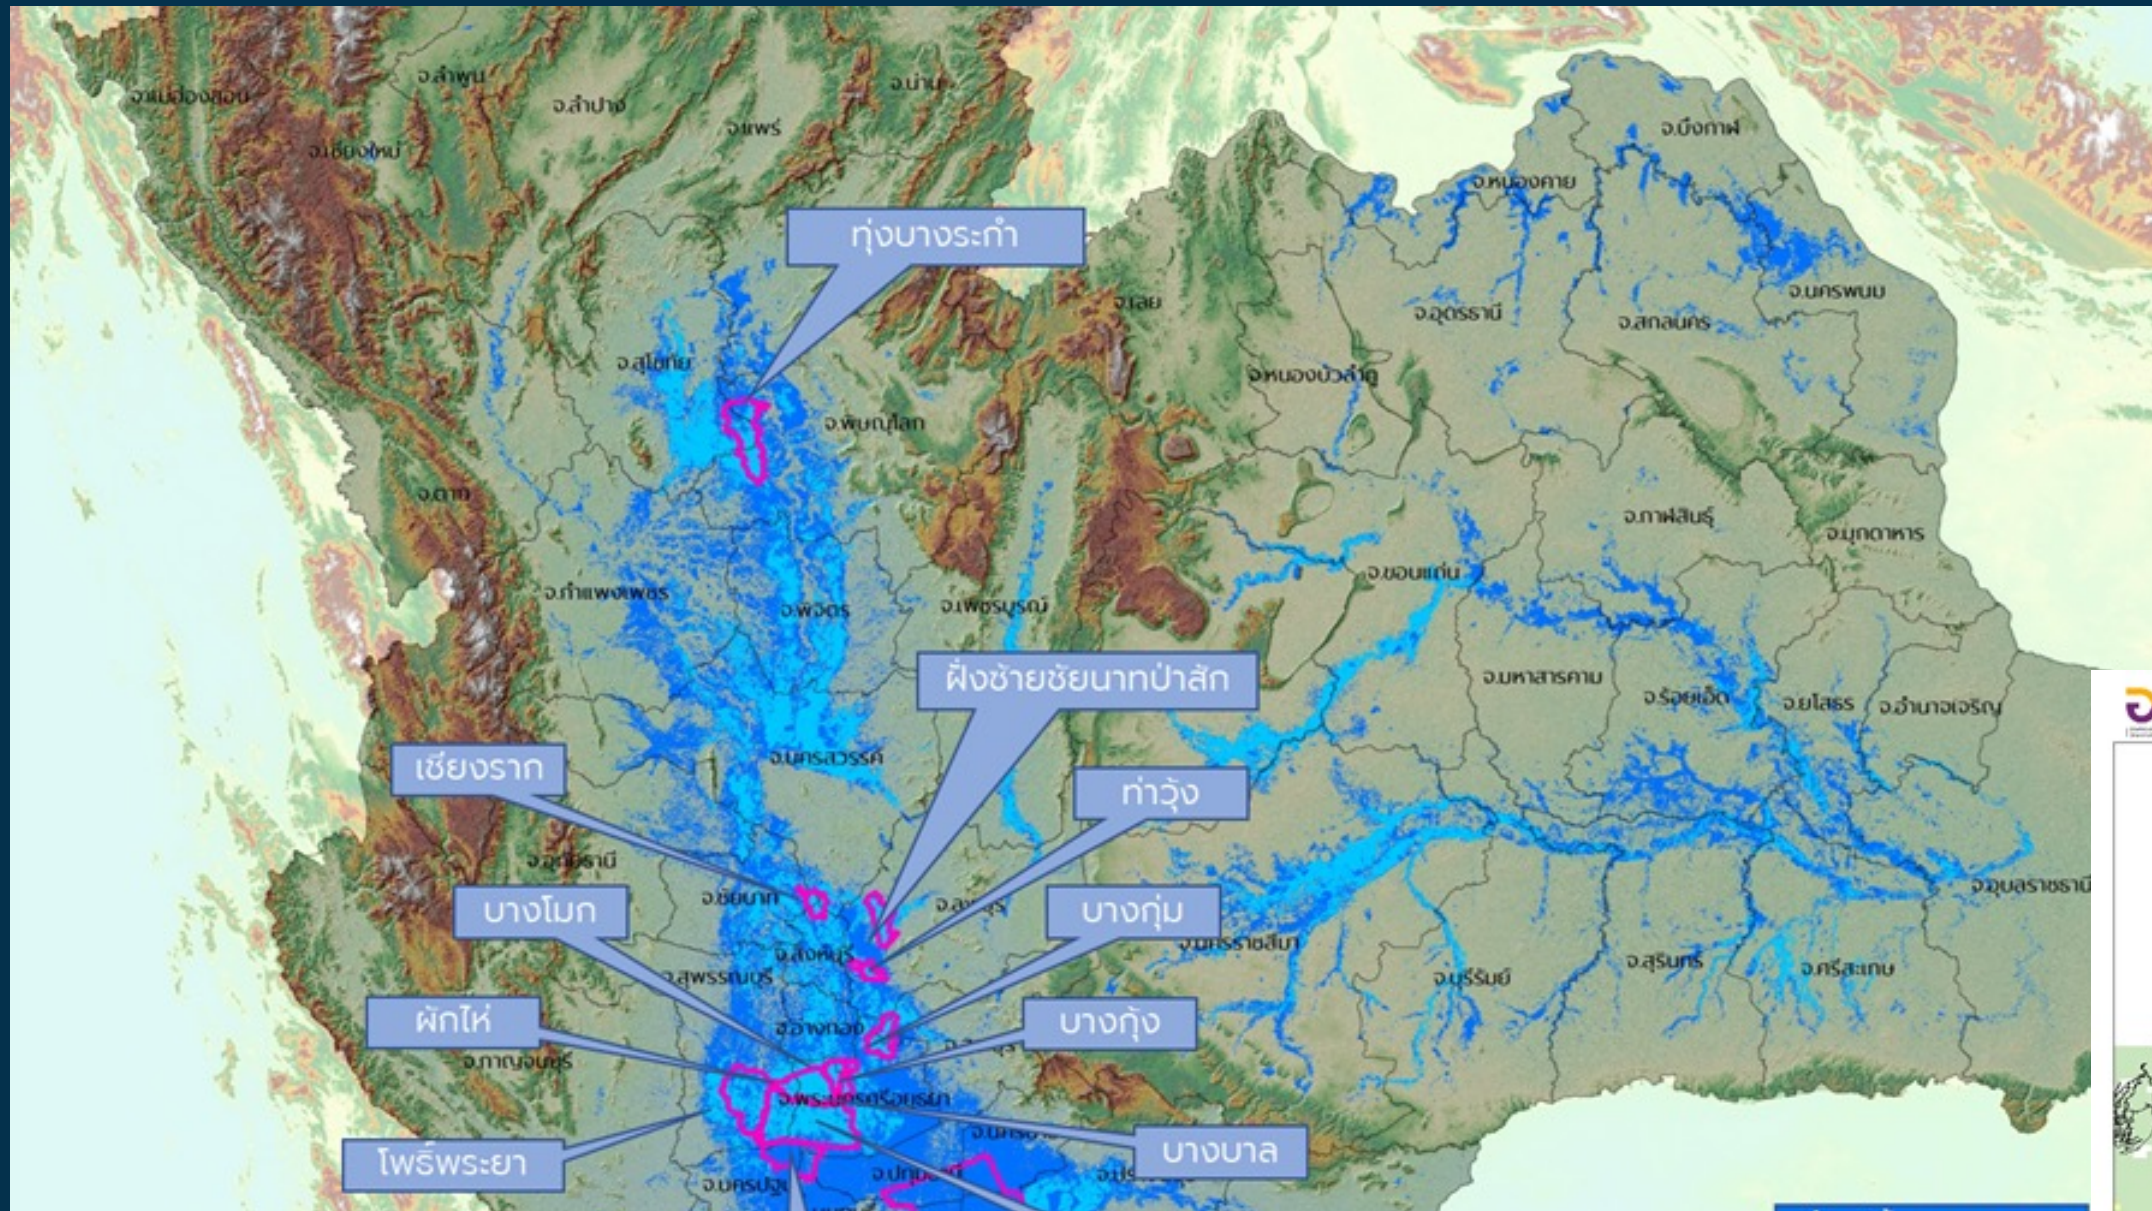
จ.แม่ฮ่องสอน
จ.ลำพูน
จ.ลำปาง
จ.น่าน
จ.เชียงใหม่
จ.แพร่
จ.บึงกาฬ
จ.หนองคาย
ทุ่งบางระกำ
จ.เลย
จ.นครพนม
จ.อุดรธานี
จ.สกลนคร
จ.สุโขทัย
จ.หนองบัวลำภู
จ.พิษณุโลก
จ.ตาก
จ.กาฬสินธุ์
จ.มุกดาหาร
จ.ขอนแก่น
จ.กำแพงเพชร
จ.พิจิตร
จ.เพชรบูรณ์
ฝั่งซ้ายชัยนาทป่าสัก
จ.มหาสารคาม
จ.ร้อยเอ็ด
จ.ยโสธร
จ.อำนาจเจริญ
จ.นครสวรรค์
เชียงราก
ท่าวุ้ง
จ.อุทัยธานี
จ.อุบลราชธานี
บางโมก
จ.ชัยนาท
จ.ลพบุรี
บางกุ่ม
จ.สิงห์บุรี
จ.นครราชสีมา
จ.สุพรรณบุรี
จ.บุรีรัมย์
จ.สุรินทร์
จ.ศรีสะเกษ
ผักไห่
จ.อ่างทอง
บางกุ้ง
จ.กาญจนบุรี
จ.พระนครศรีอยุธยา
จ.นครนายก
โพธิ์พระยา
บางบาล
จ.นครปฐม
จ.ปทุมธานี
จ.ปราจีนบุรี